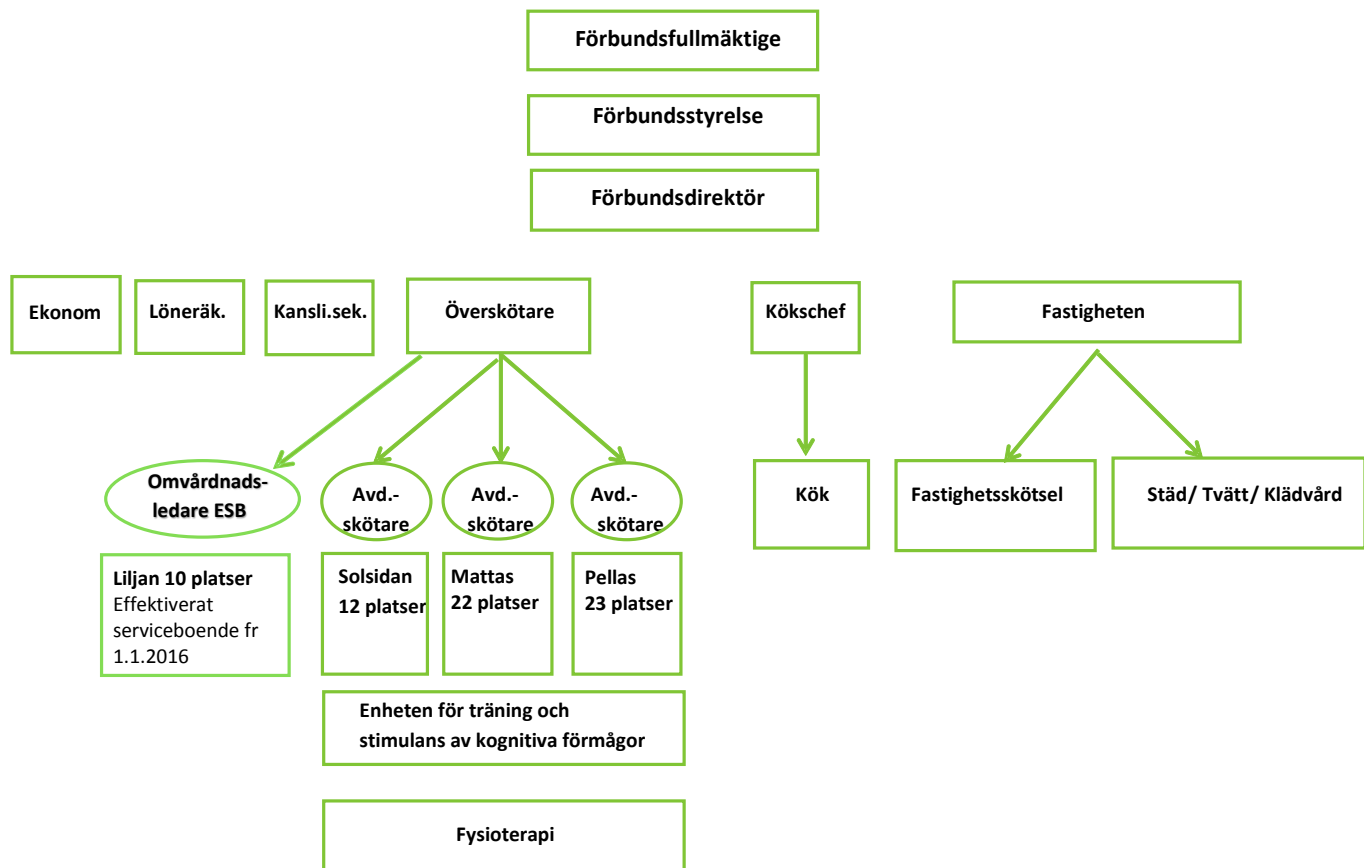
Förbundsfullmäktige

Förbundsstyrelse

Förbundsdirektör

Ekonom

Löneräk.

Kansli.sek.

Överskötare

Kökschef

Fastigheten

Omvårdnadsledare ESB

Avd.-skötare

Avd.-skötare

Avd.-skötare

Kök

Fastighetsskötsel

Städ/ Tvätt/ Klädvård

Liljan 10 platser
Effektiverat serviceboende fr 1.1.2016

Solsidan
12 platser

Mattas
22 platser

Pellas
23 platser

Enheten för träning och stimulans av kognitiva förmågor

Fysioterapi